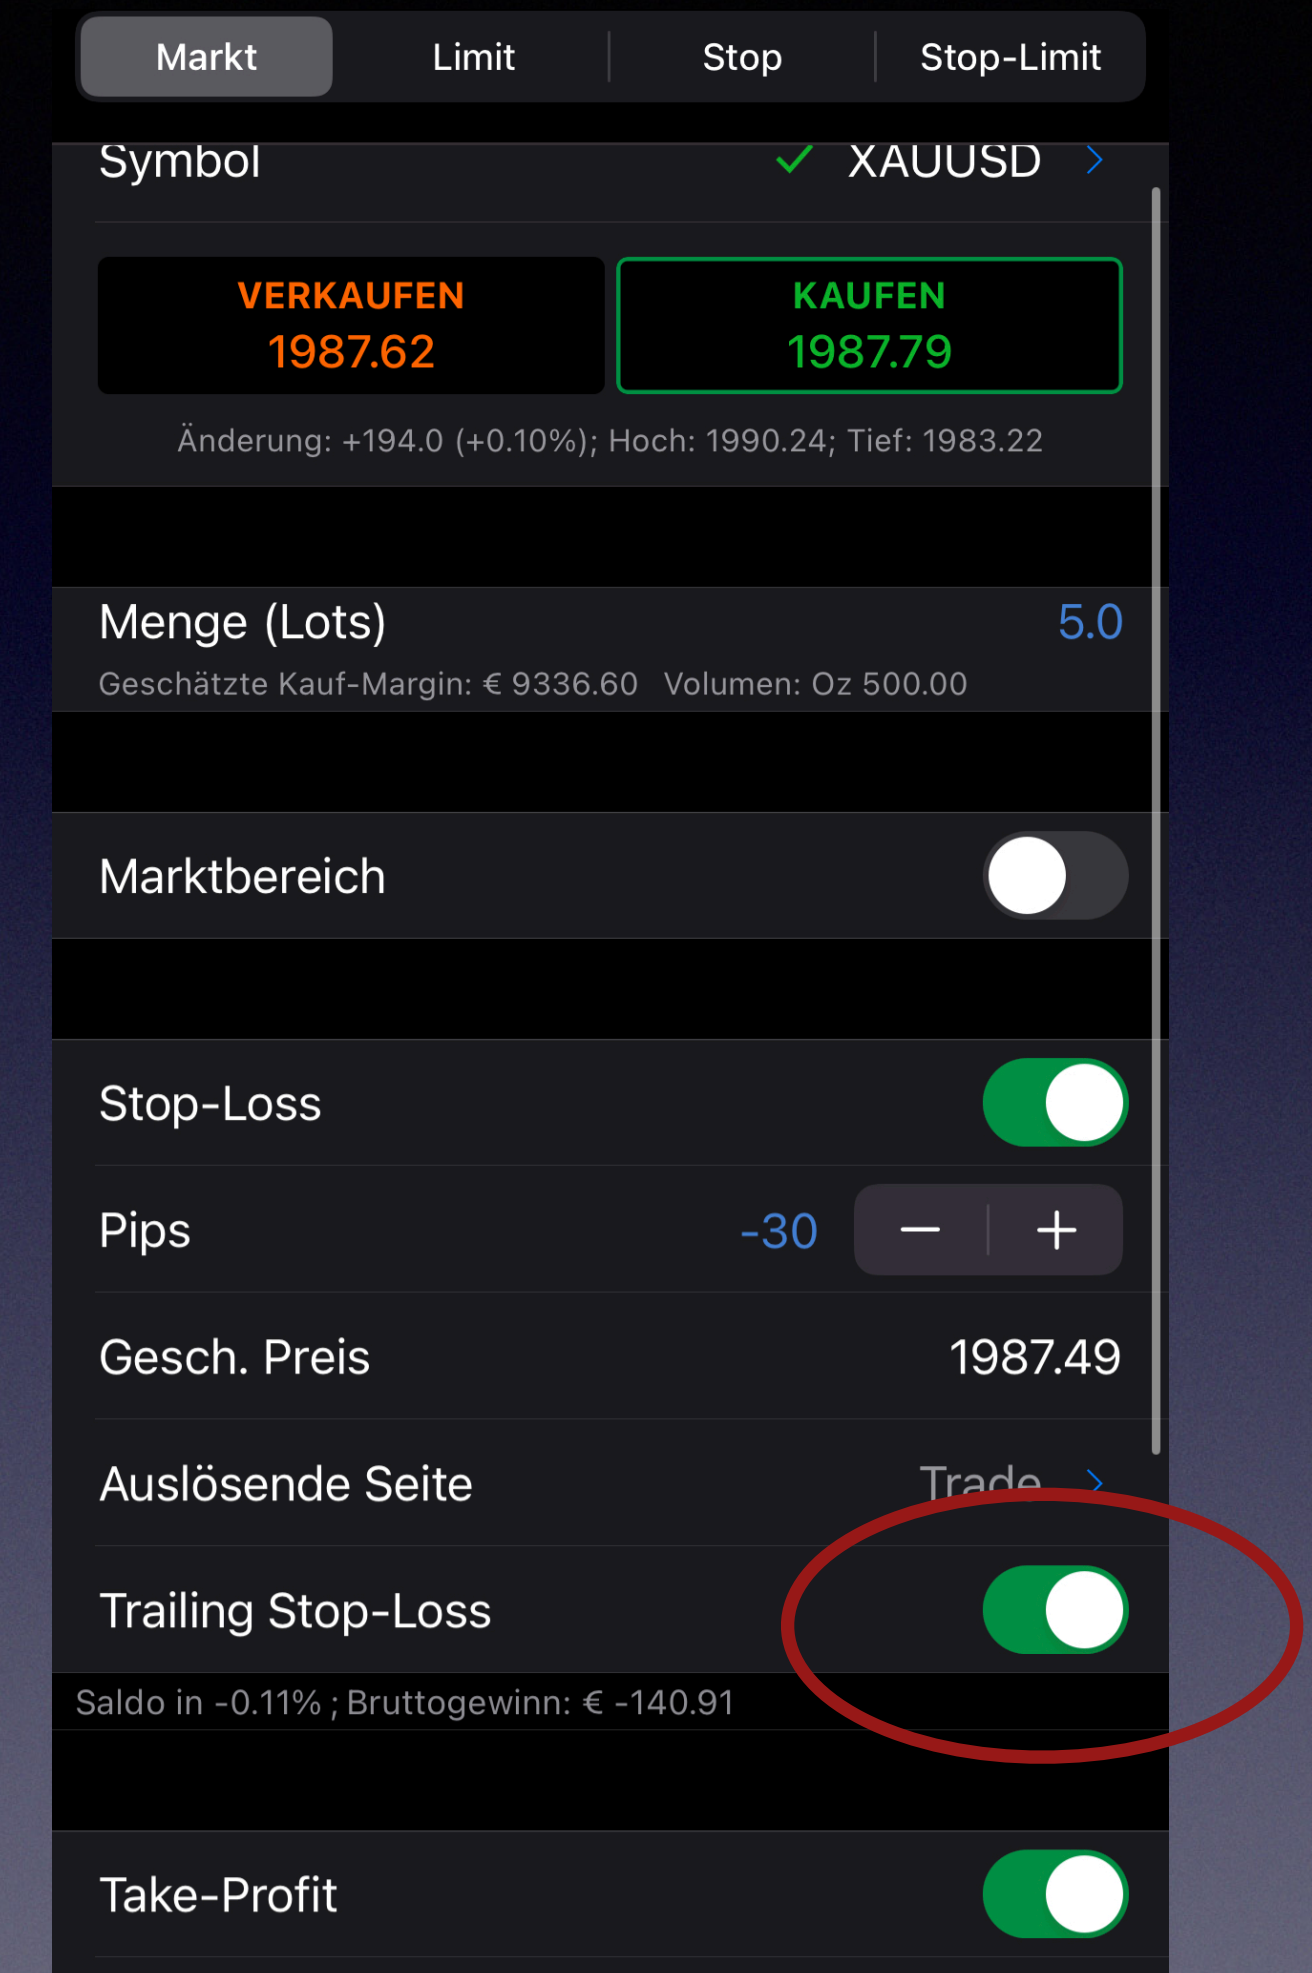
Markt | Limit | Stop | Stop-Limit

Symbol ✓ XAUUSD >

VERKAUFEN
1987.62

KAUFEN
1987.79

Änderung: +194.0 (+0.10%); Hoch: 1990.24; Tief: 1983.22

Menge (Lots) 5.0
Geschätzte Kauf-Margin: € 9336.60 Volumen: Oz 500.00

Marktbereich

Stop-Loss

Pips -30 − +

Gesch. Preis 1987.49

Auslösende Seite Trade >

Trailing Stop-Loss

Saldo in -0.11% ; Bruttogewinn: € -140.91

Take-Profit